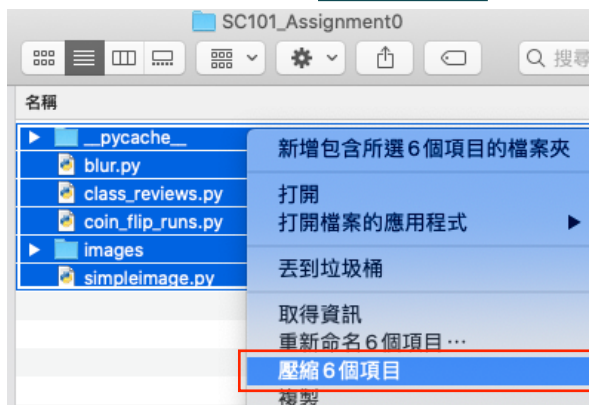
SC101_Assignment0

搜尋

名稱

__pycache__
blur.py
class_reviews.py
coin_flip_runs.py
images
simpleimage.py

新增包含所選6個項目的檔案夾
打開
打開檔案的應用程式
丟到垃圾桶
取得資訊
重新命名6個項目⋯
壓縮6個項目
複製